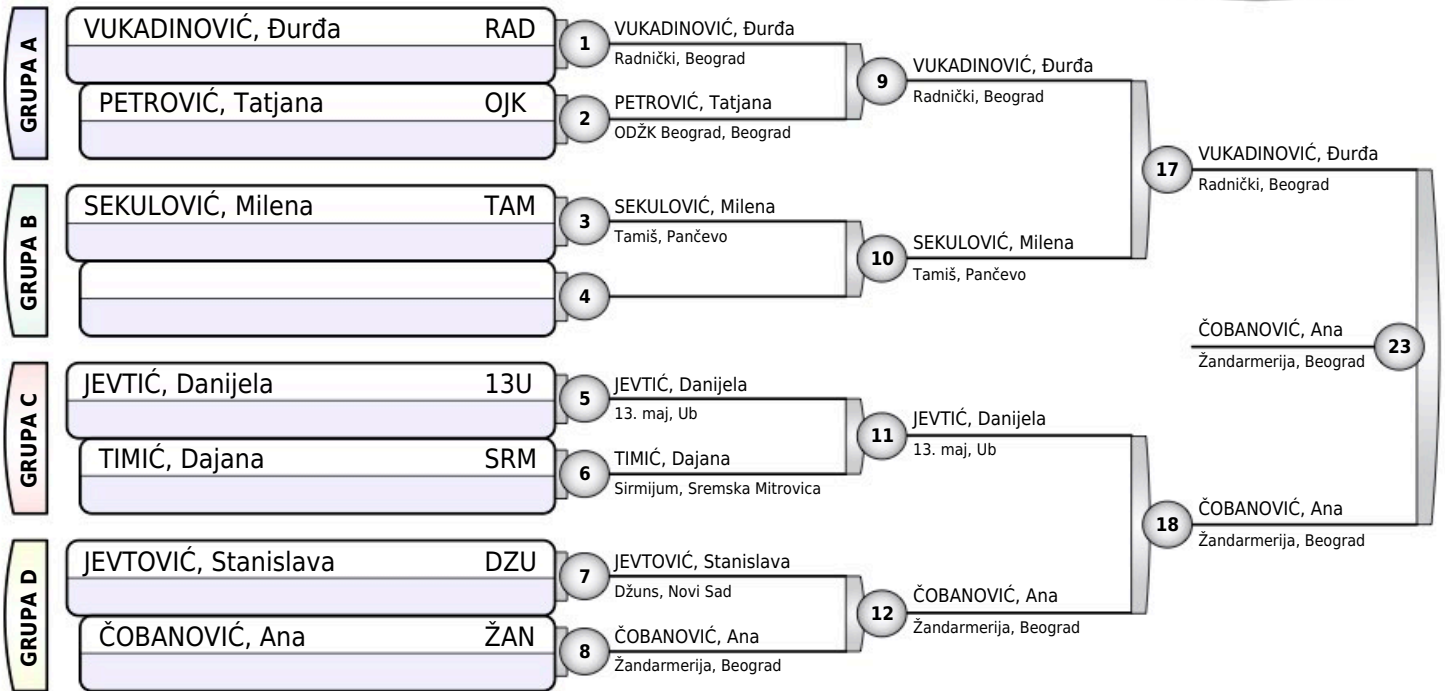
GRUPA A

VUKADINOVIĆ, Đurđa RAD

PETROVIĆ, Tatjana OJK

GRUPA B

SEKULOVIĆ, Milena TAM

GRUPA C

JEVTIĆ, Danijela 13U

TIMIĆ, Dajana SRM

GRUPA D

JEVTOVIĆ, Stanislava DZU

ČOBANOVIĆ, Ana ŽAN

1 VUKADINOVIĆ, Đurđa
Radnički, Beograd

2 PETROVIĆ, Tatjana
ODŽK Beograd, Beograd

3 SEKULOVIĆ, Milena
Tamiš, Pančevo

4

5 JEVTIĆ, Danijela
13. maj, Ub

6 TIMIĆ, Dajana
Sirmijum, Sremska Mitrovica

7 JEVTOVIĆ, Stanislava
Džuns, Novi Sad

8 ČOBANOVIĆ, Ana
Žandarmerija, Beograd

9 VUKADINOVIĆ, Đurđa
Radnički, Beograd

10 SEKULOVIĆ, Milena
Tamiš, Pančevo

11 JEVTIĆ, Danijela
13. maj, Ub

12 ČOBANOVIĆ, Ana
Žandarmerija, Beograd

17 VUKADINOVIĆ, Đurđa
Radnički, Beograd

18 ČOBANOVIĆ, Ana
Žandarmerija, Beograd

23 ČOBANOVIĆ, Ana
Žandarmerija, Beograd